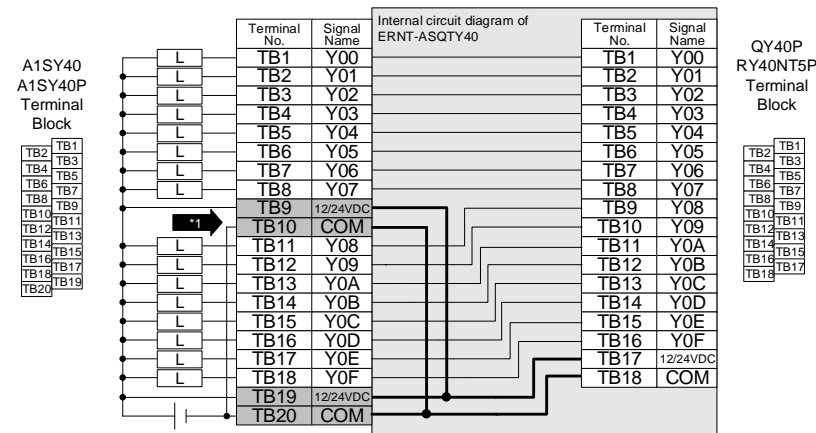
A1SY40
A1SY40P
Terminal
Block

| TB2 | TB1 |
|---|---|
| TB4 | TB3 |
| TB6 | TB5 |
| TB8 | TB7 |
| TB10 | TB9 |
| TB12 | TB11 |
| TB14 | TB13 |
| TB16 | TB15 |
| TB18 | TB17 |
| TB20 | TB19 |

L
L
L
L
L
L
L
L
*1
L
L
L
L
L
L
L
L

| Terminal No. | Signal Name |
|---|---|
| TB1 | Y00 |
| TB2 | Y01 |
| TB3 | Y02 |
| TB4 | Y03 |
| TB5 | Y04 |
| TB6 | Y05 |
| TB7 | Y06 |
| TB8 | Y07 |
| TB9 | 12/24VDC |
| TB10 | COM |
| TB11 | Y08 |
| TB12 | Y09 |
| TB13 | Y0A |
| TB14 | Y0B |
| TB15 | Y0C |
| TB16 | Y0D |
| TB17 | Y0E |
| TB18 | Y0F |
| TB19 | 12/24VDC |
| TB20 | COM |

Internal circuit diagram of ERNT-ASQTY40

| Terminal No. | Signal Name |
|---|---|
| TB1 | Y00 |
| TB2 | Y01 |
| TB3 | Y02 |
| TB4 | Y03 |
| TB5 | Y04 |
| TB6 | Y05 |
| TB7 | Y06 |
| TB8 | Y07 |
| TB9 | Y08 |
| TB10 | Y09 |
| TB11 | Y0A |
| TB12 | Y0B |
| TB13 | Y0C |
| TB14 | Y0D |
| TB15 | Y0E |
| TB16 | Y0F |
| TB17 | 12/24VDC |
| TB18 | COM |

QY40P
RY40NT5P
Terminal
Block

| TB2 | TB1 |
|---|---|
| TB4 | TB3 |
| TB6 | TB5 |
| TB8 | TB7 |
| TB10 | TB9 |
| TB12 | TB11 |
| TB14 | TB13 |
| TB16 | TB15 |
| TB18 | TB17 |